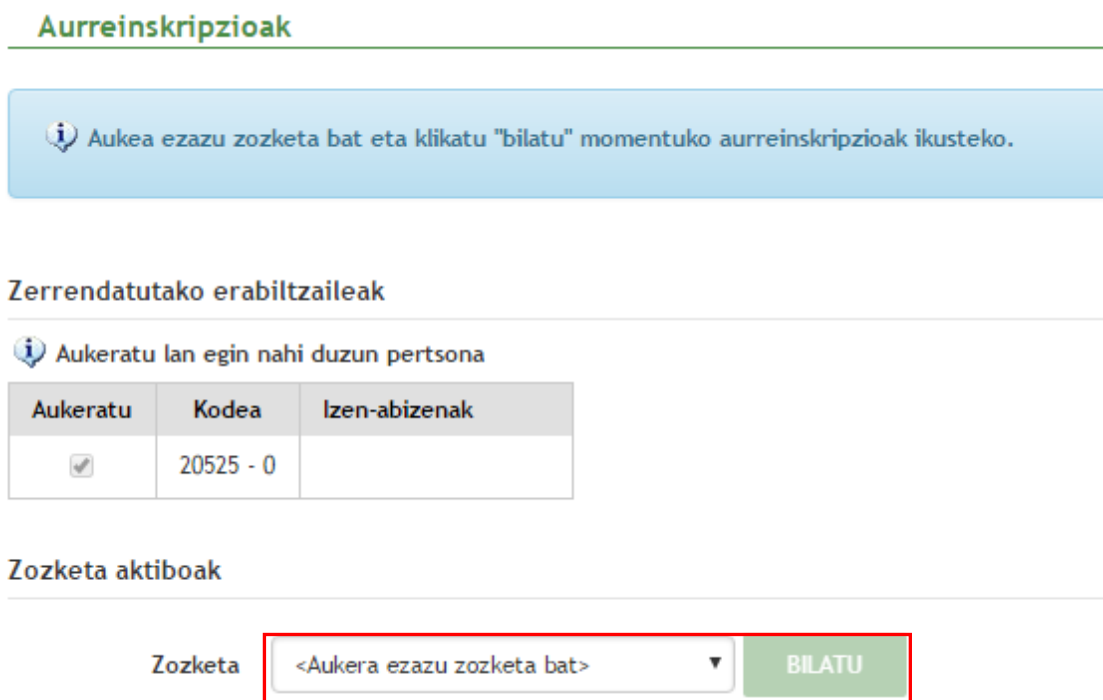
Aurreinskripzioak

Aukea ezazu zozketa bat eta klikatu "bilatu" momentuko aurreinskripzioak ikusteko.

Zerrendatutako erabiltzaileak

Aukeratu lan egin nahi duzun pertsona

| Aukeratu | Kodea | Izen-abizenak |
|---|---|---|
| ✓ | 20525 - 0 | |

Zozketa aktiboak

Zozketa <Aukera ezazu zozketa bat> BILATU